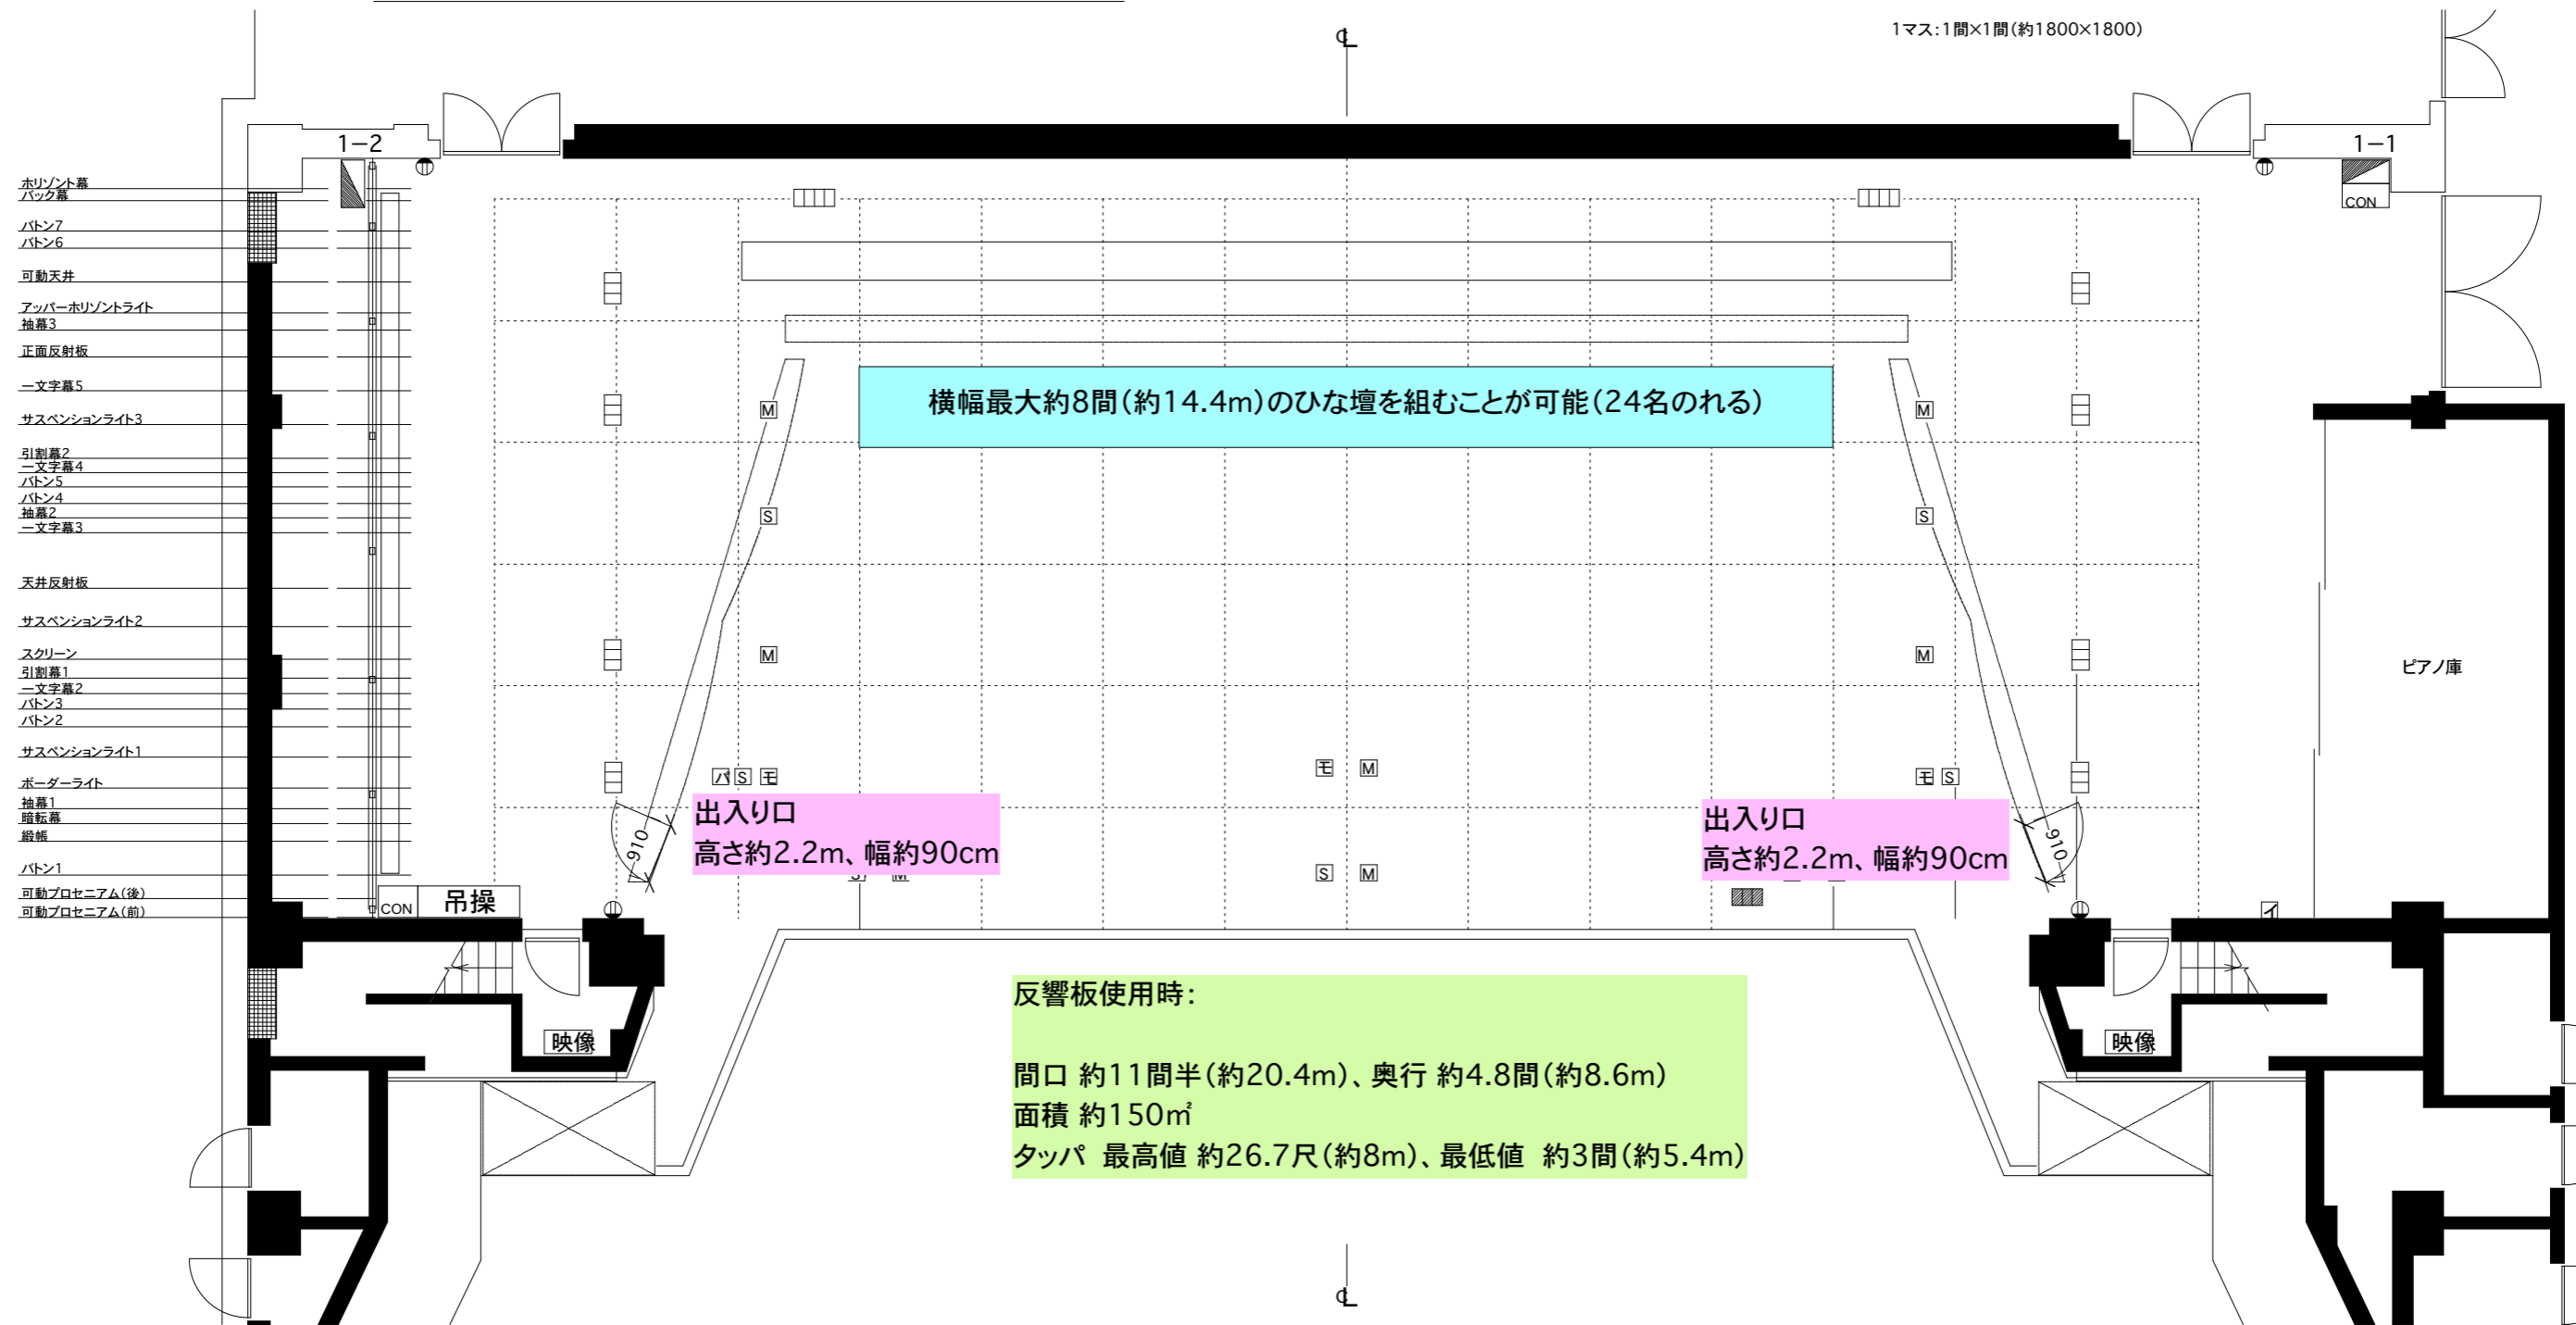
1マス:1間×1間(約1800×1800)

℄

1−2

1−1

CON

ホリゾント幕
バック幕
バトン7
バトン6
可動天井
アッパーホリゾントライト
袖幕3
正面反射板
一文字幕5
サスペンションライト3
引割幕2
一文字幕4
バトン5
バトン4
袖幕2
一文字幕3
天井反射板
サスペンションライト2
スクリーン
引割幕1
一文字幕2
バトン3
バトン2
サスペンションライト1
ボーダーライト
袖幕1
暗転幕
緞帳
バトン1
可動プロセニアム(後)
可動プロセニアム(前)

横幅最大約8間(約14.4m)のひな壇を組むことが可能(24名のれる)

M M S S M M

ピアノ庫

パ S モ

モ M

モ S

出入り口
高さ約2.2m、幅約90cm

出入り口
高さ約2.2m、幅約90cm

910

910

S M

CON 吊操

映像

映像

反響板使用時:

間口 約11間半(約20.4m)、奥行 約4.8間(約8.6m)
面積 約150㎡
タッパ 最高値 約26.7尺(約8m)、最低値 約3間(約5.4m)

℄